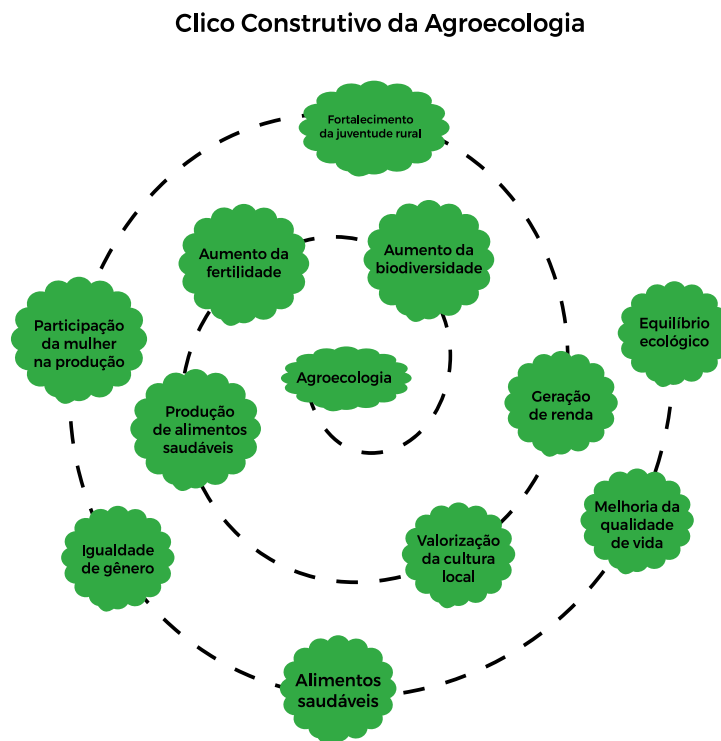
Clico Construtivo da Agroecologia

Agroecologia

Aumento da fertilidade

Aumento da biodiversidade

Produção de alimentos saudáveis

Geração de renda

Valorização da cultura local

Fortalecimento da juventude rural

Participação da mulher na produção

Equilíbrio ecológico

Melhoria da qualidade de vida

Igualdade de gênero

Alimentos saudáveis